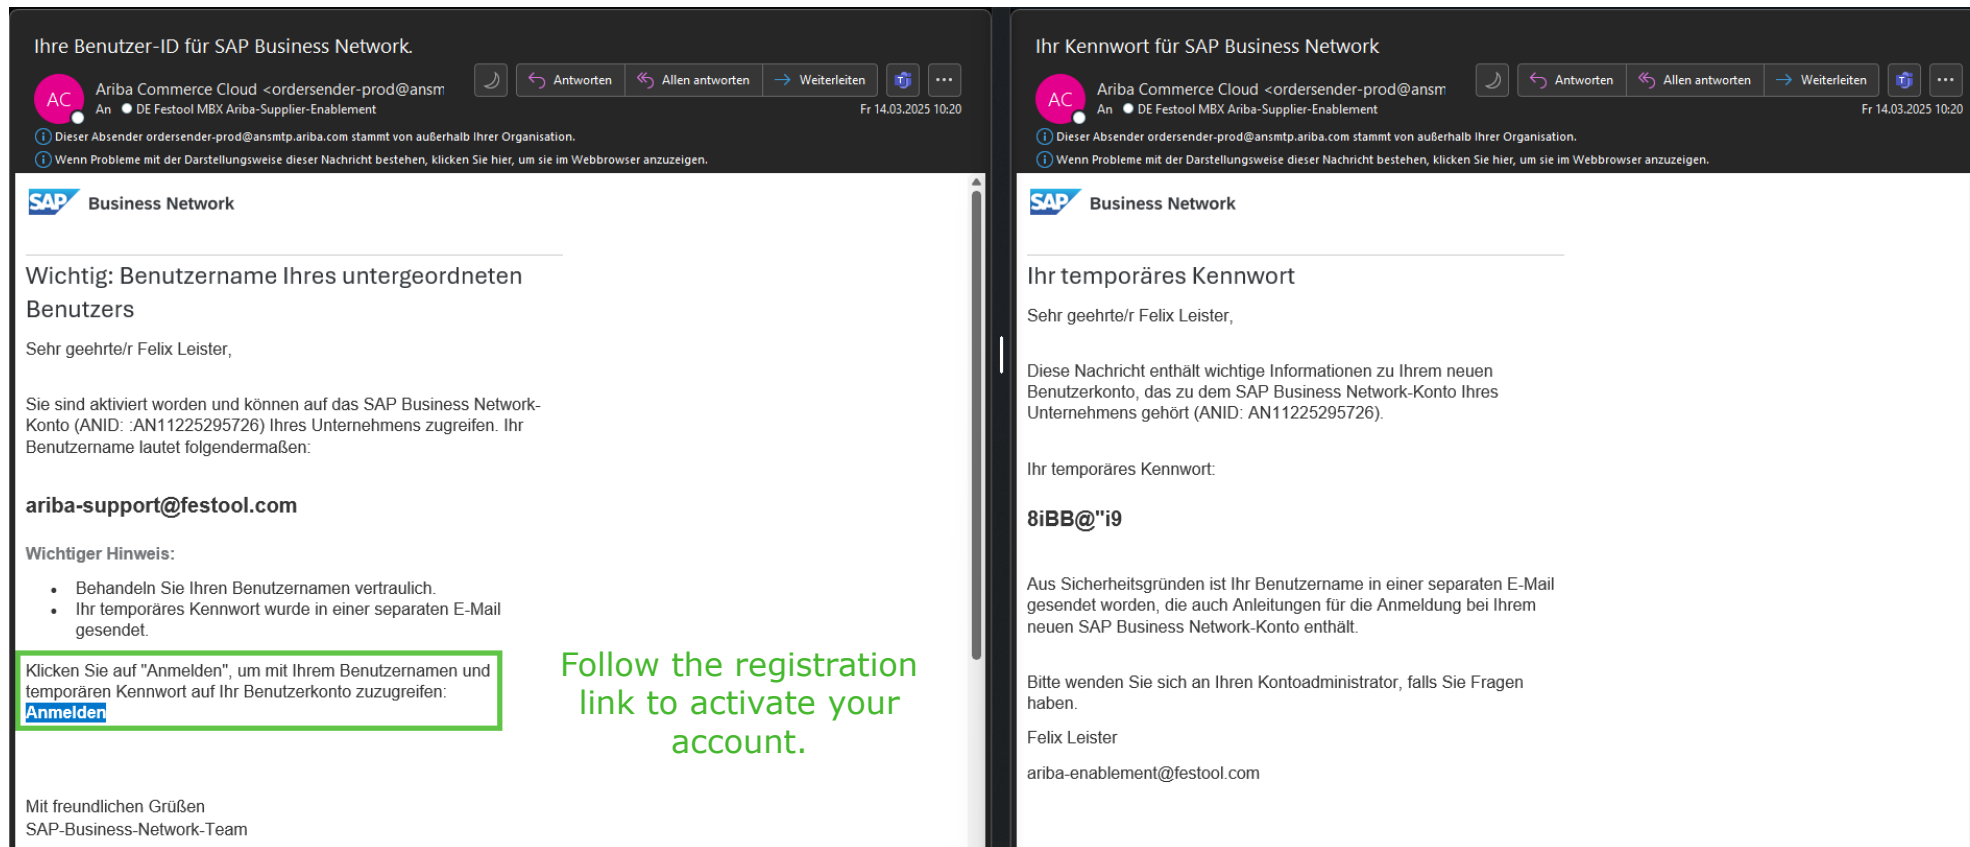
Ihre Benutzer-ID für SAP Business Network.

AC Ariba Commerce Cloud <ordersender-prod@ansm

An DE Festool MBX Ariba-Supplier-Enablement

Antworten | Allen antworten | Weiterleiten | ...

Fr 14.03.2025 10:20

Dieser Absender ordersender-prod@ansmtp.ariba.com stammt von außerhalb Ihrer Organisation.

Wenn Probleme mit der Darstellungsweise dieser Nachricht bestehen, klicken Sie hier, um sie im Webbrowser anzuzeigen.

SAP Business Network

Wichtig: Benutzername Ihres untergeordneten Benutzers

Sehr geehrte/r Felix Leister,

Sie sind aktiviert worden und können auf das SAP Business Network-Konto (ANID: :AN11225295726) Ihres Unternehmens zugreifen. Ihr Benutzername lautet folgendermaßen:

ariba-support@festool.com

Wichtiger Hinweis:

- Behandeln Sie Ihren Benutzernamen vertraulich.
- Ihr temporäres Kennwort wurde in einer separaten E-Mail gesendet.

Klicken Sie auf "Anmelden", um mit Ihrem Benutzernamen und temporären Kennwort auf Ihr Benutzerkonto zuzugreifen: Anmelden

Follow the registration link to activate your account.

Mit freundlichen Grüßen
SAP-Business-Network-Team

Ihr Kennwort für SAP Business Network

AC Ariba Commerce Cloud <ordersender-prod@ansm

An DE Festool MBX Ariba-Supplier-Enablement

Antworten | Allen antworten | Weiterleiten | ...

Fr 14.03.2025 10:20

Dieser Absender ordersender-prod@ansmtp.ariba.com stammt von außerhalb Ihrer Organisation.

Wenn Probleme mit der Darstellungsweise dieser Nachricht bestehen, klicken Sie hier, um sie im Webbrowser anzuzeigen.

SAP Business Network

Ihr temporäres Kennwort

Sehr geehrte/r Felix Leister,

Diese Nachricht enthält wichtige Informationen zu Ihrem neuen Benutzerkonto, das zu dem SAP Business Network-Konto Ihres Unternehmens gehört (ANID: AN11225295726).

Ihr temporäres Kennwort:

8iBB@"i9

Aus Sicherheitsgründen ist Ihr Benutzername in einer separaten E-Mail gesendet worden, die auch Anleitungen für die Anmeldung bei Ihrem neuen SAP Business Network-Konto enthält.

Bitte wenden Sie sich an Ihren Kontoadministrator, falls Sie Fragen haben.

Felix Leister

ariba-enablement@festool.com